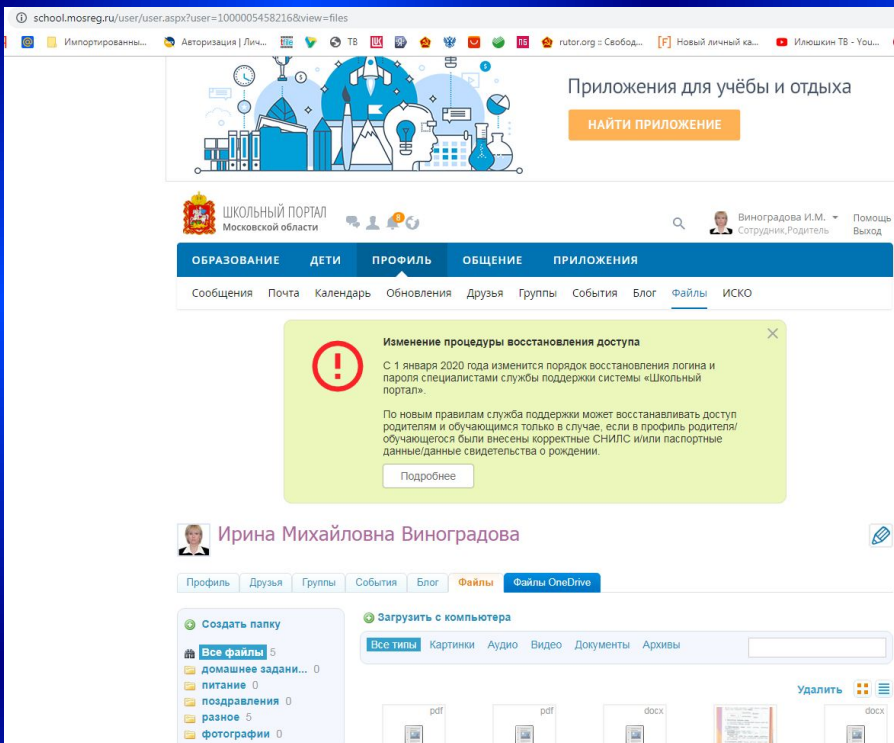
school.mosreg.ru/user/user.aspx?user=1000005458216&view=files

Импортированны... Авторизация | Лич... ТВ rutor.org :: Свобод... Новый личный ка... Илюшкин ТВ - You...

Приложения для учёбы и отдыха

НАЙТИ ПРИЛОЖЕНИЕ

ШКОЛЬНЫЙ ПОРТАЛ Московской области

Виноградова И.М. Сотрудник,Родитель

Помощь Выход

ОБРАЗОВАНИЕ ДЕТИ ПРОФИЛЬ ОБЩЕНИЕ ПРИЛОЖЕНИЯ

Сообщения Почта Календарь Обновления Друзья Группы События Блог Файлы ИСКО

Изменение процедуры восстановления доступа

С 1 января 2020 года изменится порядок восстановления логина и пароля специалистами службы поддержки системы «Школьный портал».

По новым правилам служба поддержки может восстанавливать доступ родителям и обучающимся только в случае, если в профиль родителя/обучающегося были внесены корректные СНИЛС и/или паспортные данные/данные свидетельства о рождении.

Подробнее

Ирина Михайловна Виноградова

Профиль Друзья Группы События Блог Файлы Файлы OneDrive

Создать папку

Все файлы 5
домашнее задани... 0
питание 0
поздравления 0
разное 5
фотографии 0

Загрузить с компьютера

Все типы Картинки Аудио Видео Документы Архивы

Удалить

pdf pdf docx docx